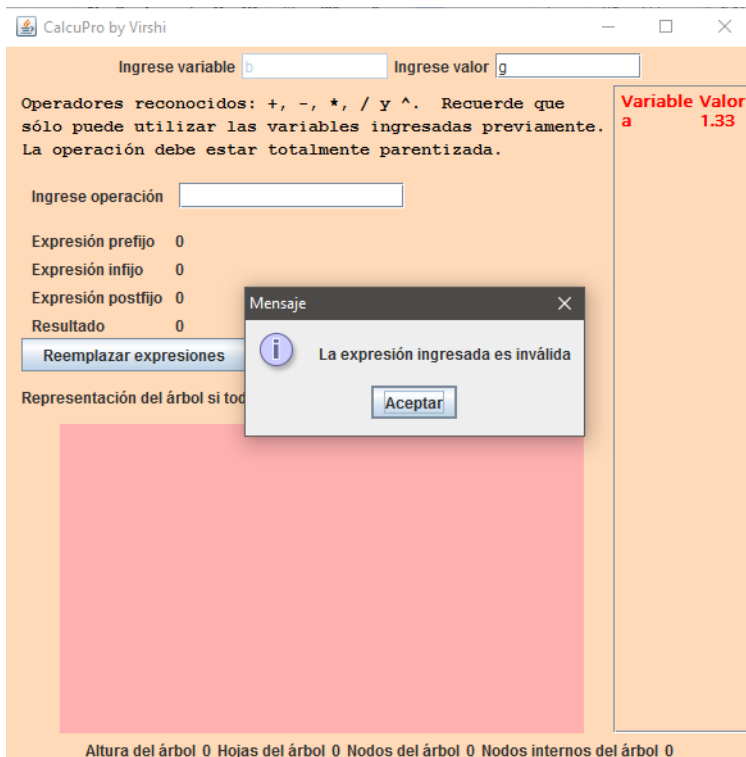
CalcuPro by Virshi

Ingrese variable b Ingrese valor g

Operadores reconocidos: +, -, *, / y ^. Recuerde que sólo puede utilizar las variables ingresadas previamente. La operación debe estar totalmente parentizada.

| Variable | Valor |
|---|---|
| a | 1.33 |

Ingrese operación

Expresión prefijo 0
Expresión infijo 0
Expresión postfijo 0
Resultado 0

Reemplazar expresiones

Representación del árbol si tod

Mensaje

La expresión ingresada es inválida

Aceptar

Altura del árbol 0 Hojas del árbol 0 Nodos del árbol 0 Nodos internos del árbol 0